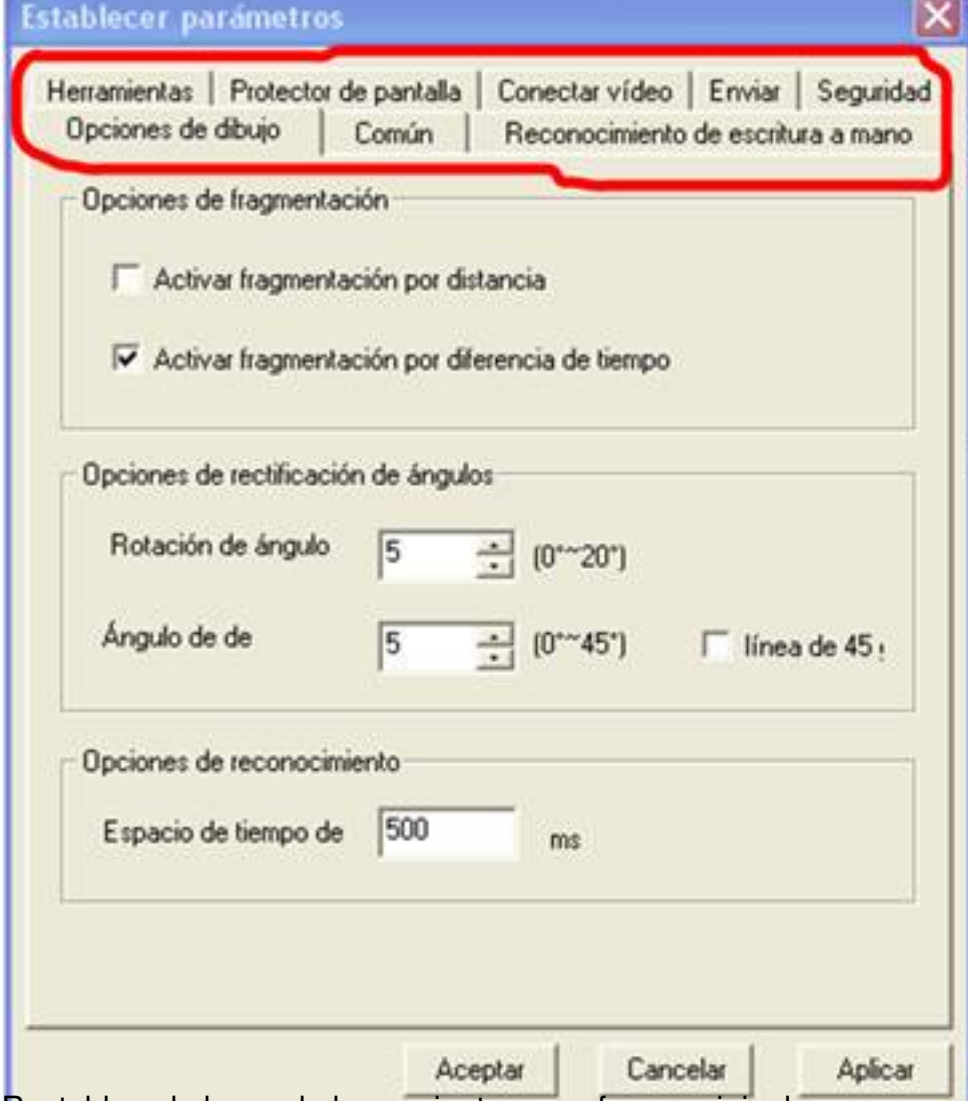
Establecer parámetros

Herramientas | Protector de pantalla | Conectar vídeo | Enviar | Seguridad
Opciones de dibujo | Común | Reconocimiento de escritura a mano

Opciones de fragmentación

Activar fragmentación por distancia

Activar fragmentación por diferencia de tiempo

Opciones de rectificación de ángulos

Rotación de ángulo 5 (0°~20°)

Ángulo de de 5 (0°~45°) línea de 45 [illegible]

Opciones de reconocimiento

Espacio de tiempo de 500 ms

Aceptar Cancelar Aplicar

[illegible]